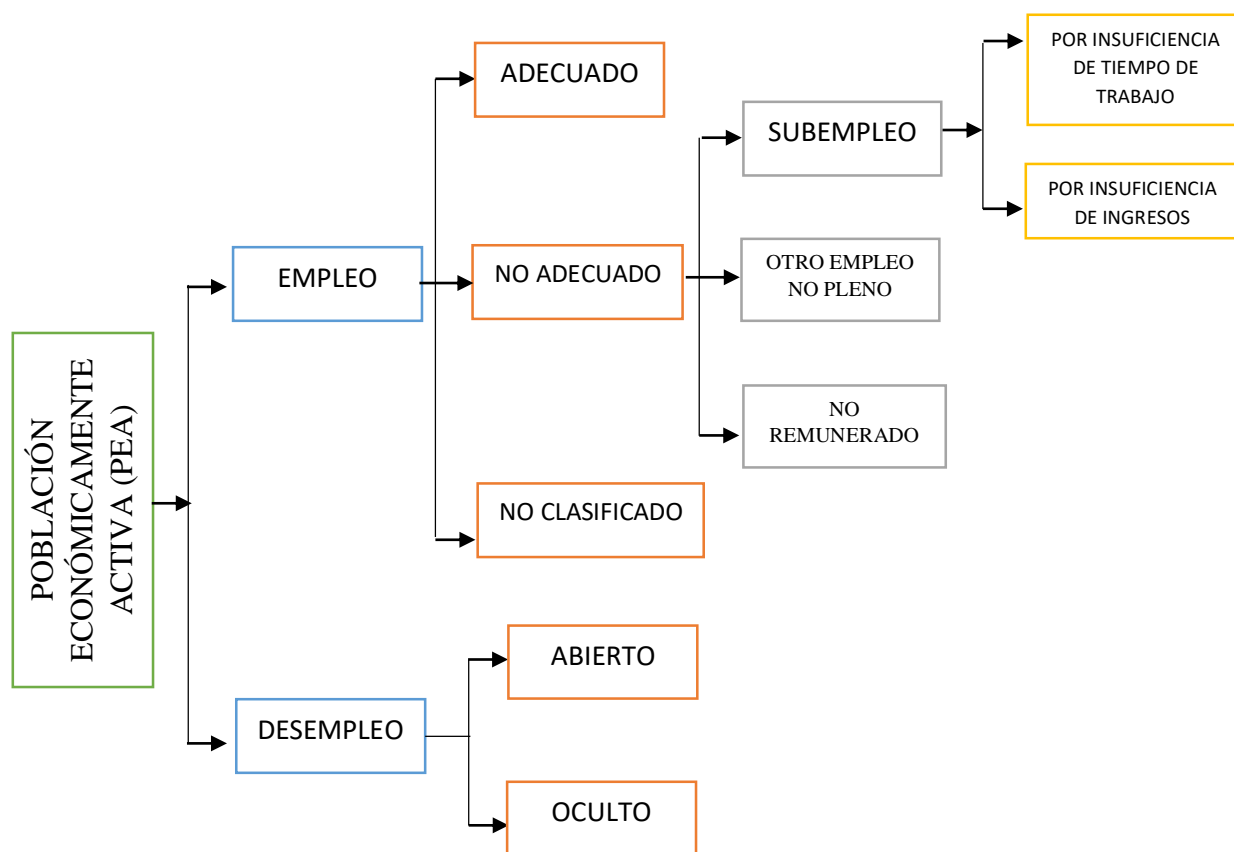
POBLACIÓN ECONÓMICAMENTE ACTIVA (PEA)

EMPLEO

ADECUADO

NO ADECUADO

SUBEMPLEO

POR INSUFICIENCIA DE TIEMPO DE TRABAJO

POR INSUFICIENCIA DE INGRESOS

OTRO EMPLEO NO PLENO

NO REMUNERADO

NO CLASIFICADO

DESEMPLEO

ABIERTO

OCULTO